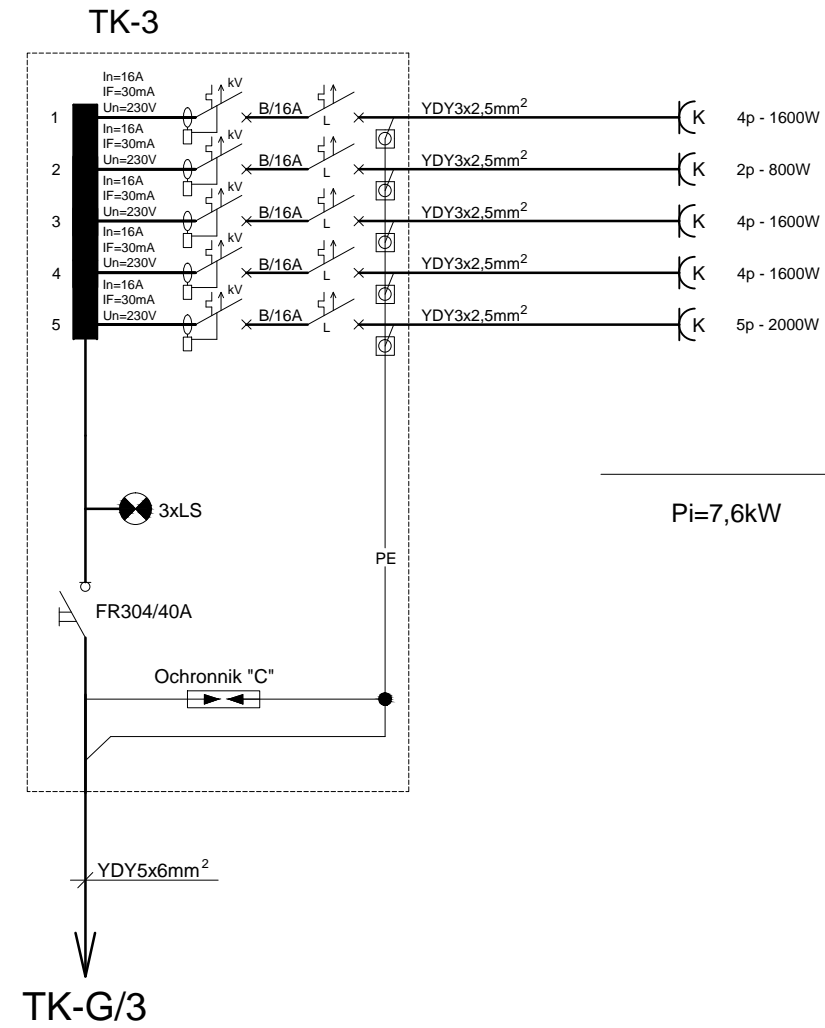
TK-3

In=16A
IF=30mA
Un=230V
kV
B/16A
L
YDY3x2,5mm$^2$
K
4p - 1600W
1

In=16A
IF=30mA
Un=230V
kV
B/16A
L
YDY3x2,5mm$^2$
K
2p - 800W
2

In=16A
IF=30mA
Un=230V
kV
B/16A
L
YDY3x2,5mm$^2$
K
4p - 1600W
3

In=16A
IF=30mA
Un=230V
kV
B/16A
L
YDY3x2,5mm$^2$
K
4p - 1600W
4

In=16A
IF=30mA
Un=230V
kV
B/16A
L
YDY3x2,5mm$^2$
K
5p - 2000W
5

3xLS

Pi=7,6kW

PE

FR304/40A

Ochronnik "C"

YDY5x6mm$^2$

TK-G/3